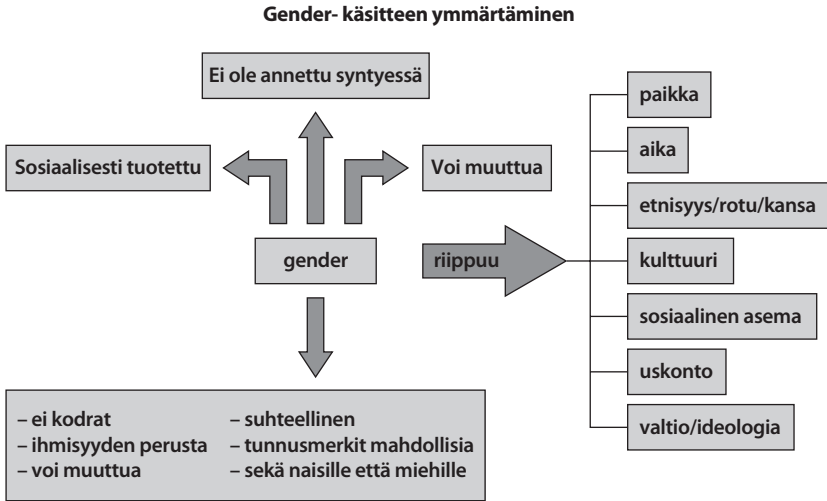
Gender- käsitteen ymmärtäminen

Ei ole annettu syntyessä

Sosiaalisesti tuotettu

Voi muuttua

gender

riippuu

paikka

aika

etnisyys/rotu/kansa

kulttuuri

sosiaalinen asema

uskonto

valtio/ideologia

– ei kodrat
– ihmisyyden perusta
– voi muuttua

– suhteellinen
– tunnusmerkit mahdollisia
– sekä naisille että miehille